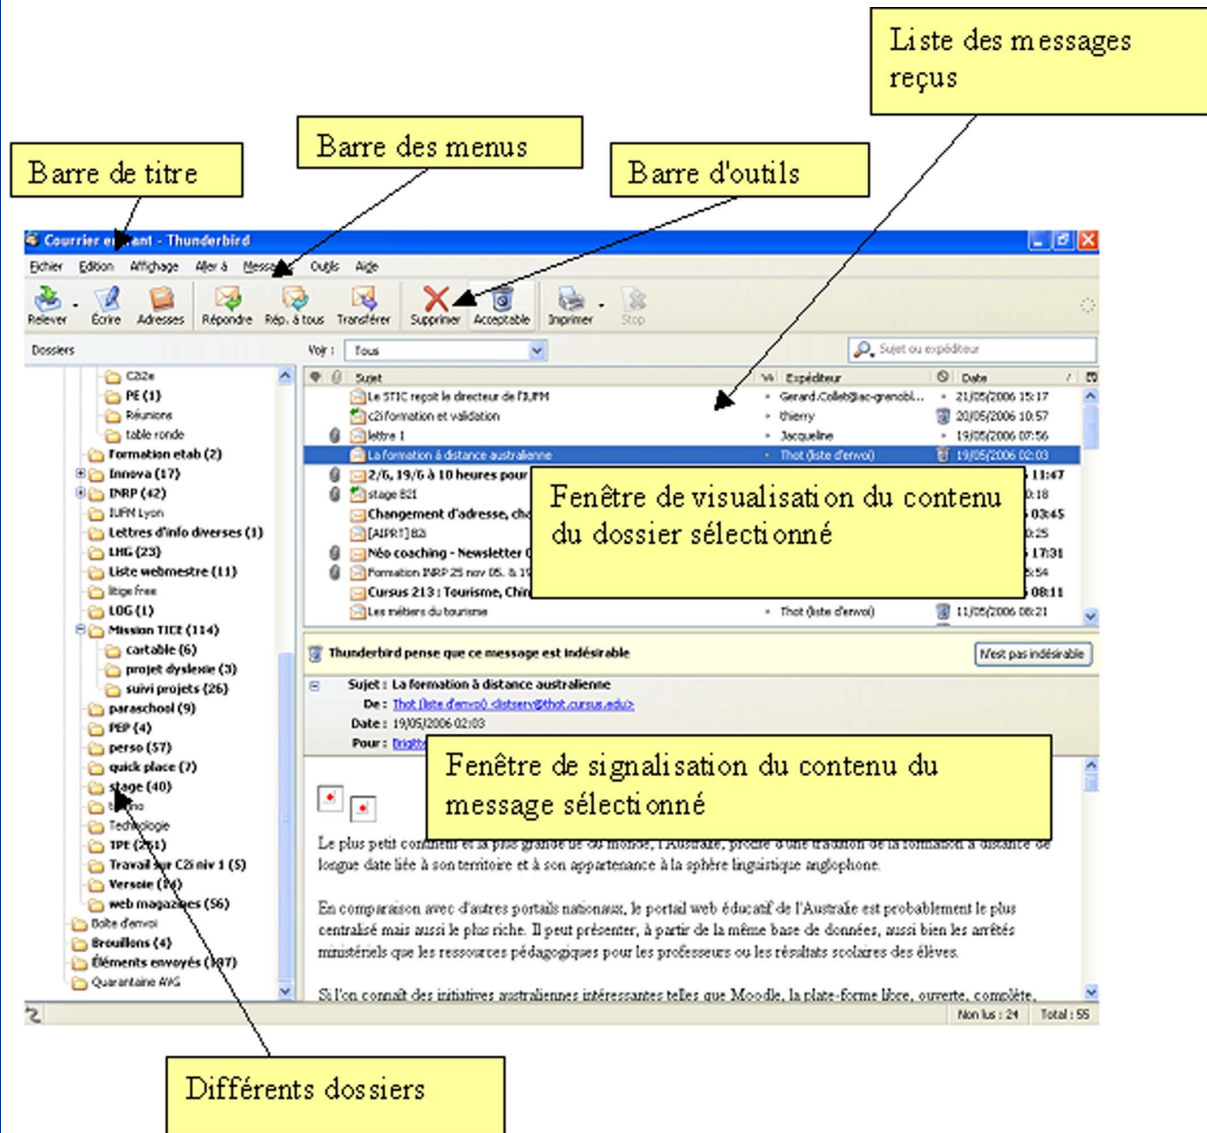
Liste des messages reçus

Barre des menus

Barre de titre

Barre d'outils

Courrier e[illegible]ant - Thunderbird

Fichier Edition Affichage Aller à Messa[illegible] Outils Aide

Relever Écrire Adresses Répondre Rép. à tous Transférer Supprimer Acceptable Imprimer Stop

Dossiers

Voir : Tous

Sujet ou expéditeur

C2i2e
PE (1)
Réunions
table ronde
Formation etab (2)
Innova (17)
INRP (42)
IUFM Lyon
Lettres d'info diverses (1)
LHG (23)
Liste webmestre (11)
litige free
LOG (1)
Mission TICE (114)
cartable (6)
projet dyslexie (3)
suivi projets (26)
paraschool (9)
PEP (4)
perso (57)
quick place (7)
stage (40)
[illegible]
Technologie
TPE (2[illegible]1)
Travail sur C2i niv 1 (5)
Versoie ([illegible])
web magazines (56)
Boîte d'envoi
Brouillons (4)
Éléments envoyés ([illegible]87)
Quarantaine AVG

| Sujet | Expéditeur | Date |
|---|---|---|
| Le STIC reçoit le directeur de l'IUFM | Gerard.Collet@ac-grenobl... | 21/05/2006 15:17 |
| c2i formation et validation | thierry | 20/05/2006 10:57 |
| lettre 1 | Jacqueline | 19/05/2006 07:56 |
| La formation à distance australienne | Thot (liste d'envoi) | 19/05/2006 02:03 |
| 2/6, 19/6 à 10 heures pour | | 11:47 |
| stage B2I | | 0:18 |
| Changement d'adresse, ch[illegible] | | 03:45 |
| [AIPRT] B2i | | 0:25 |
| Néo coaching - Newsletter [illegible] | | 17:31 |
| Formation INRP 25 nov 05. & 1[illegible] | | 5:54 |
| Cursus 213 : Tourisme, Chi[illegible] | | 08:11 |
| Les métiers du tourisme | Thot (liste d'envoi) | 11/05/2006 08:21 |

Fenêtre de visualisation du contenu du dossier sélectionné

Thunderbird pense que ce message est indésirable

N'est pas indésirable

Sujet : La formation à distance australienne
De : Thot (liste d'envoi) <listserv@thot.cursus.edu>
Date : 19/05/2006 02:03
Pour : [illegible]

Fenêtre de signalisation du contenu du message sélectionné

Le plus petit con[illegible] longue date liée à son territoire et à son appartenance à la sphère linguistique anglophone.

En comparaison avec d'autres portails nationaux, le portail web éducatif de l'Australie est probablement le plus centralisé mais aussi le plus riche. Il peut présenter, à partir de la même base de données, aussi bien les arrêtés ministériels que les ressources pédagogiques pour les professeurs ou les résultats scolaires des élèves.

Si l'on connaît des initiatives australiennes intéressantes telles que Moodle, la plate-forme libre, ouverte, complète,

Non lus : 24 Total : 55

Différents dossiers